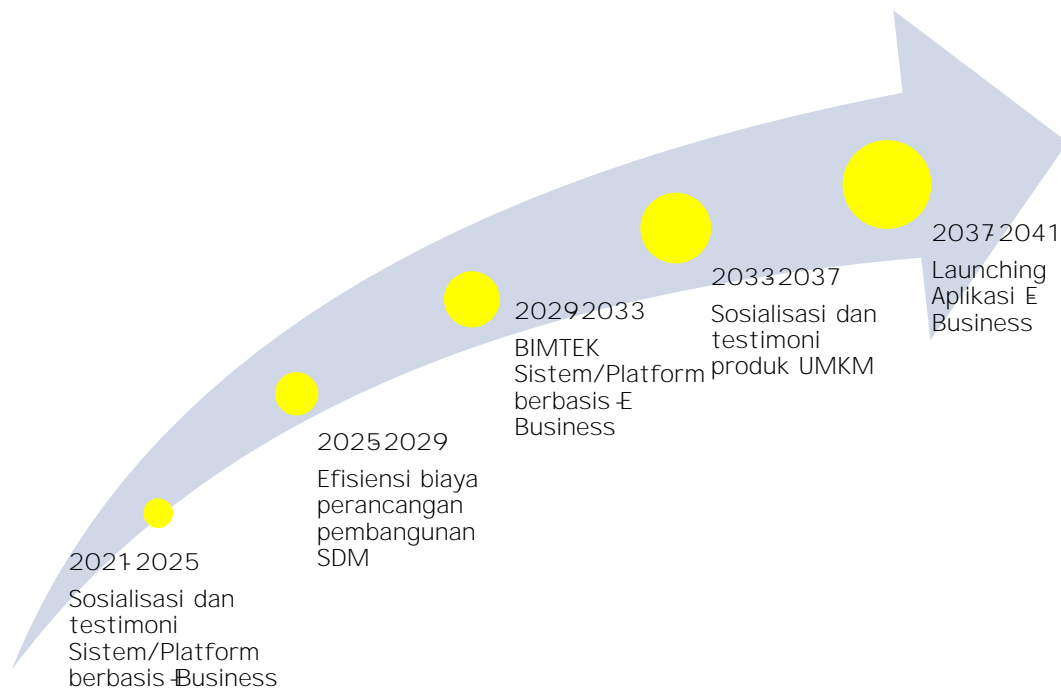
2021-2025
Sosialisasi dan testimoni Sistem/Platform berbasis E-Business

2025-2029
Efisiensi biaya perancangan pembangunan SDM

2029-2033
BIMTEK Sistem/Platform berbasis E-Business

2033-2037
Sosialisasi dan testimoni produk UMKM

2037-2041
Launching Aplikasi E-Business